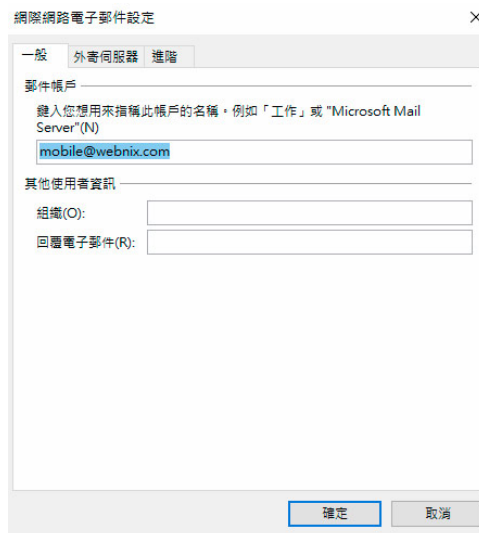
網際網路電子郵件設定

×

一般 | 外寄伺服器 | 進階

郵件帳戶

鍵入您想用來指稱此帳戶的名稱。例如「工作」或 "Microsoft Mail Server"(N)

mobile@webnix.com

其他使用者資訊

組織(O):

回覆電子郵件(R):

確定

取消